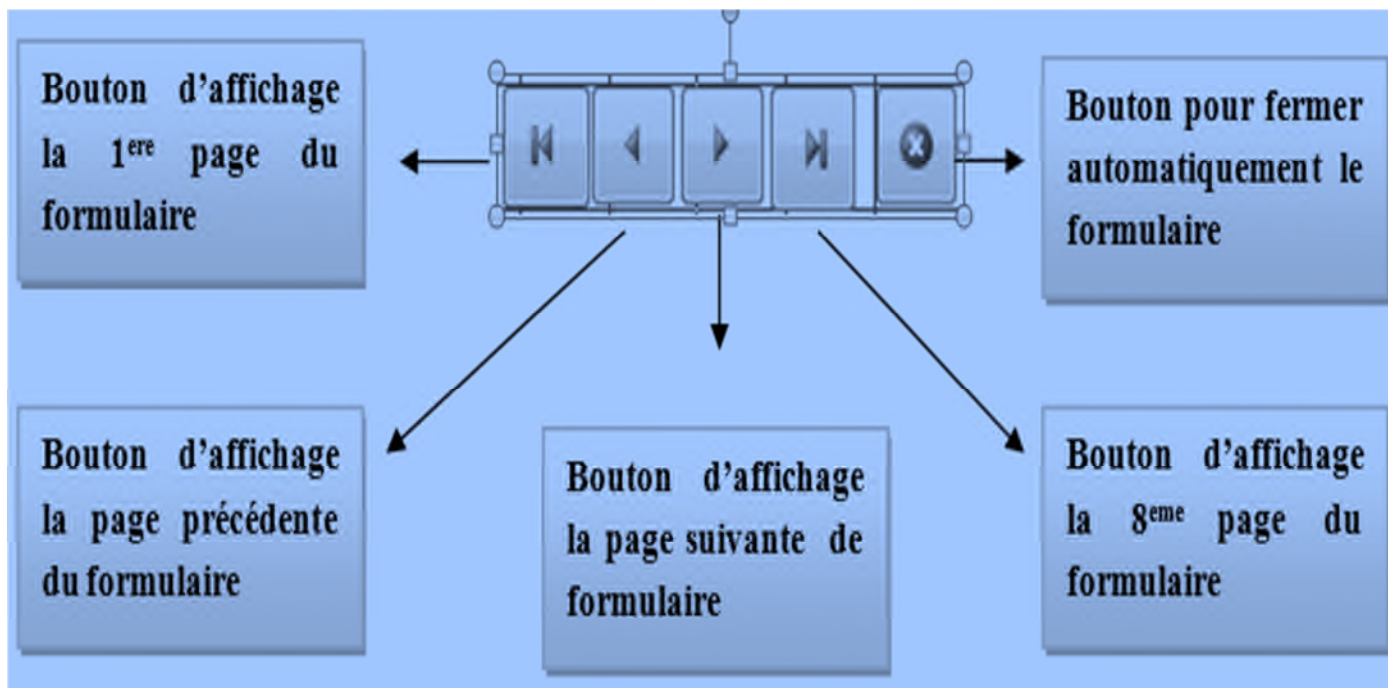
Bouton d'affichage la 1$^{ere}$ page du formulaire

Bouton pour fermer automatiquement le formulaire

Bouton d'affichage la page précédente du formulaire

Bouton d'affichage la page suivante de formulaire

Bouton d'affichage la 8$^{eme}$ page du formulaire